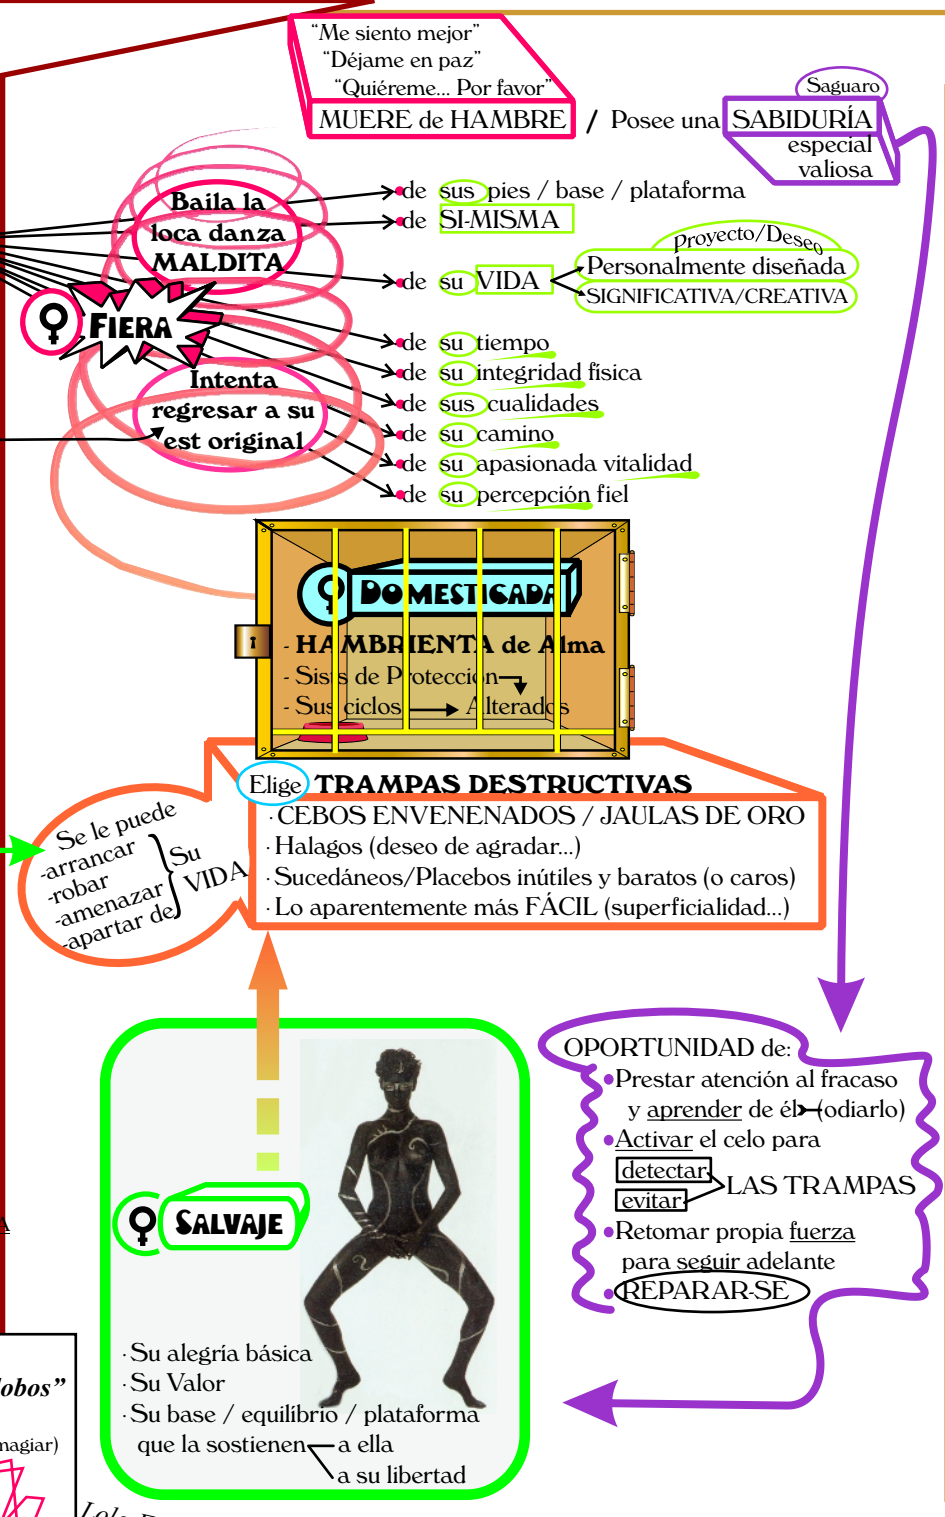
"Me siento mejor"
"Déjame en paz"
"Quiéreme... Por favor"
MUERE de HAMBRE / Posee una SABIDURÍA especial valiosa

Saguaro

Baila la loca danza MALDITA

FIERA

Intenta regresar a su est original

de sus pies / base / plataforma
de SI-MISMA
de su VIDA
Proyecto/Deseo
Personalmente diseñada
SIGNIFICATIVA/CREATIVA
de su tiempo
de su integridad física
de sus cualidades
de su camino
de su apasionada vitalidad
de su percepción fiel

DOMESTICADA
- HAMBRIENTA de Alma
- Sis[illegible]s de Protección
- Sus ciclos → Alterados

Elige TRAMPAS DESTRUCTIVAS
· CEBOS ENVENENADOS / JAULAS DE ORO
· Halagos (deseo de agradar...)
· Sucedáneos/Placebos inútiles y baratos (o caros)
· Lo aparentemente más FÁCIL (superficialidad...)

Se le puede
-arrancar
-robar
-amenazar
-apartar de
Su VIDA

OPORTUNIDAD de:
•Prestar atención al fracaso y aprender de él (odiarlo)
•Activar el celo para detectar evitar LAS TRAMPAS
•Retomar propia fuerza para seguir adelante
•REPARAR-SE

SALVAJE

· Su alegría básica
· Su Valor
· Su base / equilibrio / plataforma que la sostienen a ella a su libertad

lobos"
nagiar)
Lola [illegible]